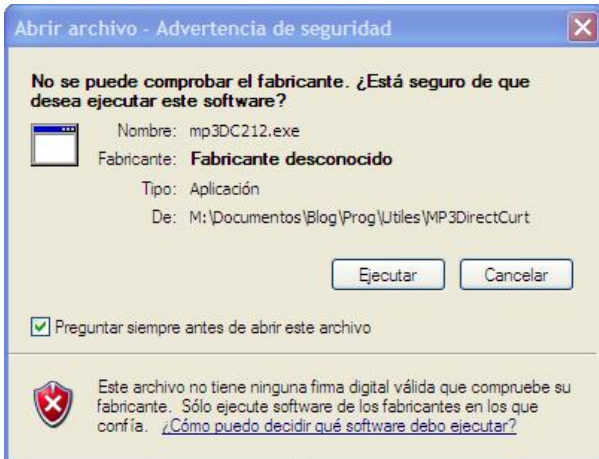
Abrir archivo - Advertencia de seguridad

No se puede comprobar el fabricante. ¿Está seguro de que desea ejecutar este software?

Nombre: mp3DC212.exe

Fabricante: Fabricante desconocido

Tipo: Aplicación

De: M:\Documentos\Blog\Prog\Utiles\MP3DirectCurt

Ejecutar

Cancelar

Preguntar siempre antes de abrir este archivo

Este archivo no tiene ninguna firma digital válida que compruebe su fabricante. Sólo ejecute software de los fabricantes en los que confía. ¿Cómo puedo decidir qué software debo ejecutar?